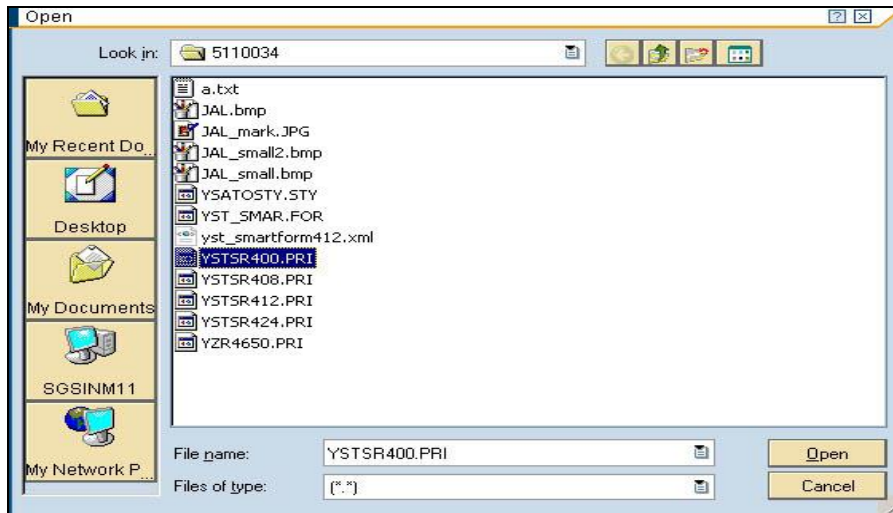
Open

Look in: 5110034

My Recent Do...
Desktop
My Documents
SGSINM11
My Network P...

a.txt
JAL.bmp
JAL_mark.JPG
JAL_small2.bmp
JAL_small.bmp
YSATOSTY.STY
YST_SMAR.FOR
yst_smartform412.xml
YSTSR400.PRI
YSTSR408.PRI
YSTSR412.PRI
YSTSR424.PRI
YZR4650.PRI

File name: YSTSR400.PRI
Files of type: (*.*)

Open
Cancel